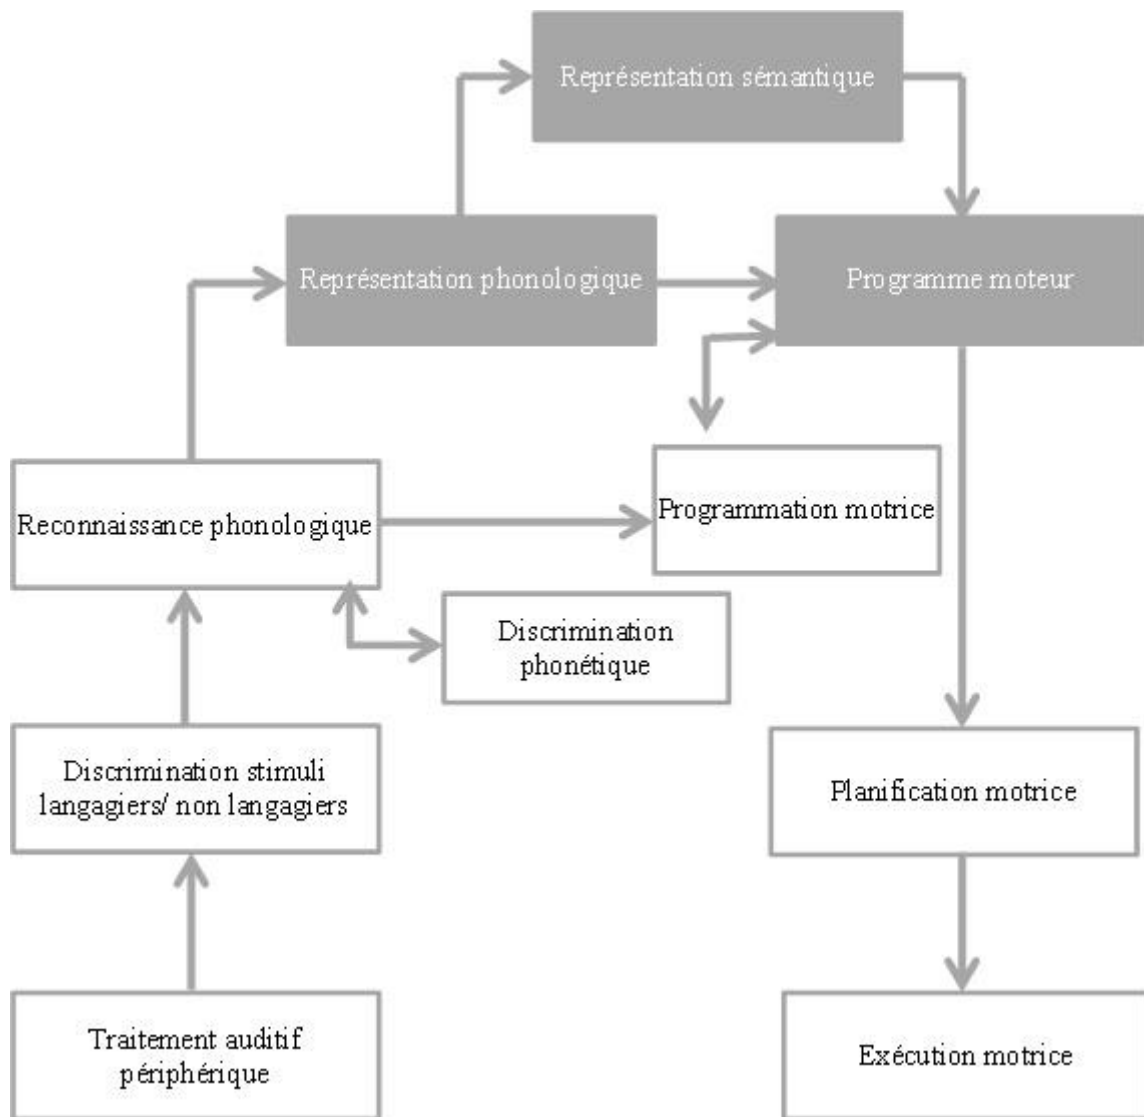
Représentation sémantique

Représentation phonologique

Programme moteur

Reconnaissance phonologique

Programmation motrice

Discrimination phonétique

Discrimination stimuli langagiers/ non langagiers

Planification motrice

Traitement auditif périphérique

Exécution motrice